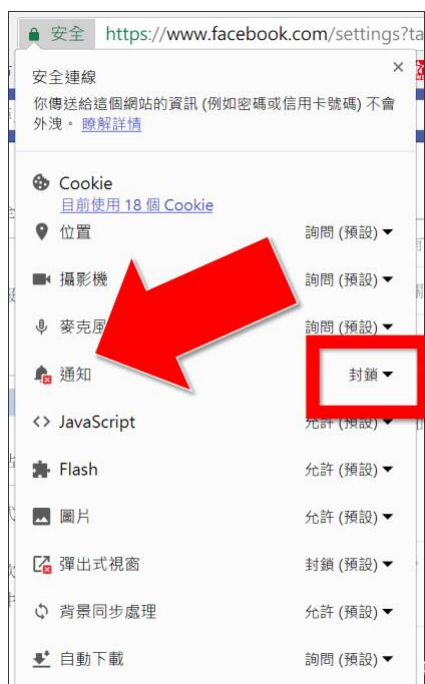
安全 https://www.facebook.com/settings?ta

安全連線 ×

你傳送給這個網站的資訊 (例如密碼或信用卡號碼) 不會外洩。 瞭解詳情

Cookie
目前使用 18 個 Cookie

位置 詢問 (預設)

攝影機 詢問 (預設)

麥克風 詢問 (預設)

通知 封鎖

JavaScript 允許 (預設)

Flash 允許 (預設)

圖片 允許 (預設)

彈出式視窗 封鎖 (預設)

背景同步處理 允許 (預設)

自動下載 詢問 (預設)